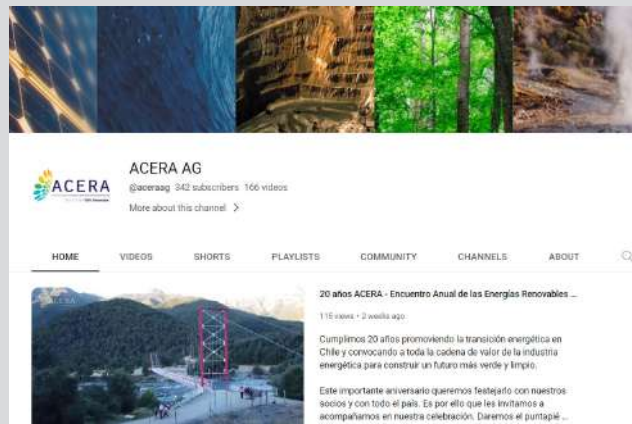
ACERA

ACERA AG

@aceraag 342 subscribers 166 videos

More about this channel >

HOME VIDEOS SHORTS PLAYLISTS COMMUNITY CHANNELS ABOUT

20 años ACERA - Encuentro Anual de las Energías Renovables ...

115 views • 2 weeks ago

Cumplimos 20 años promoviendo la transición energética en Chile y convocando a toda la cadena de valor de la industria energética para construir un futuro más verde y limpio.

Este importante aniversario queremos festejarlo con nuestros socios y con todo el país. Es por ello que les invitamos a acompañarnos en nuestra celebración. Daremos el puntapié ...